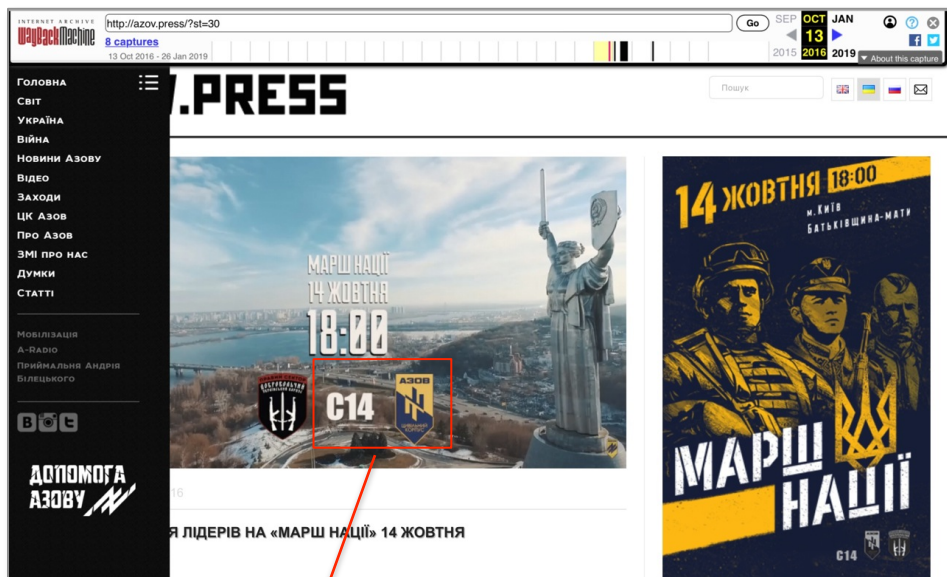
INTERNET ARCHIVE
WayBackMachine
http://azov.press/?st=30
Go
8 captures
13 Oct 2016 - 26 Jan 2019
SEP OCT JAN
13
2015 2016 2019
About this capture

Головна
Світ
Україна
Війна
Новини Азову
Відео
Заходи
ЦК Азов
Про Азов
ЗМІ про нас
Думки
Статті

Мобілізація
A-Radio
Приймальна Андрія Білецького

Допомога Азову

V.PRESS

Пошук

МАРШ НАЦІЇ
14 ЖОВТНЯ
18:00
С14
АЗОВ

16

Я ЛІДЕРІВ НА «МАРШ НАЦІЇ» 14 ЖОВТНЯ

14 ЖОВТНЯ 18:00
м. Київ
Батьківщина-Мати
МАРШ НАЦІЇ
С14